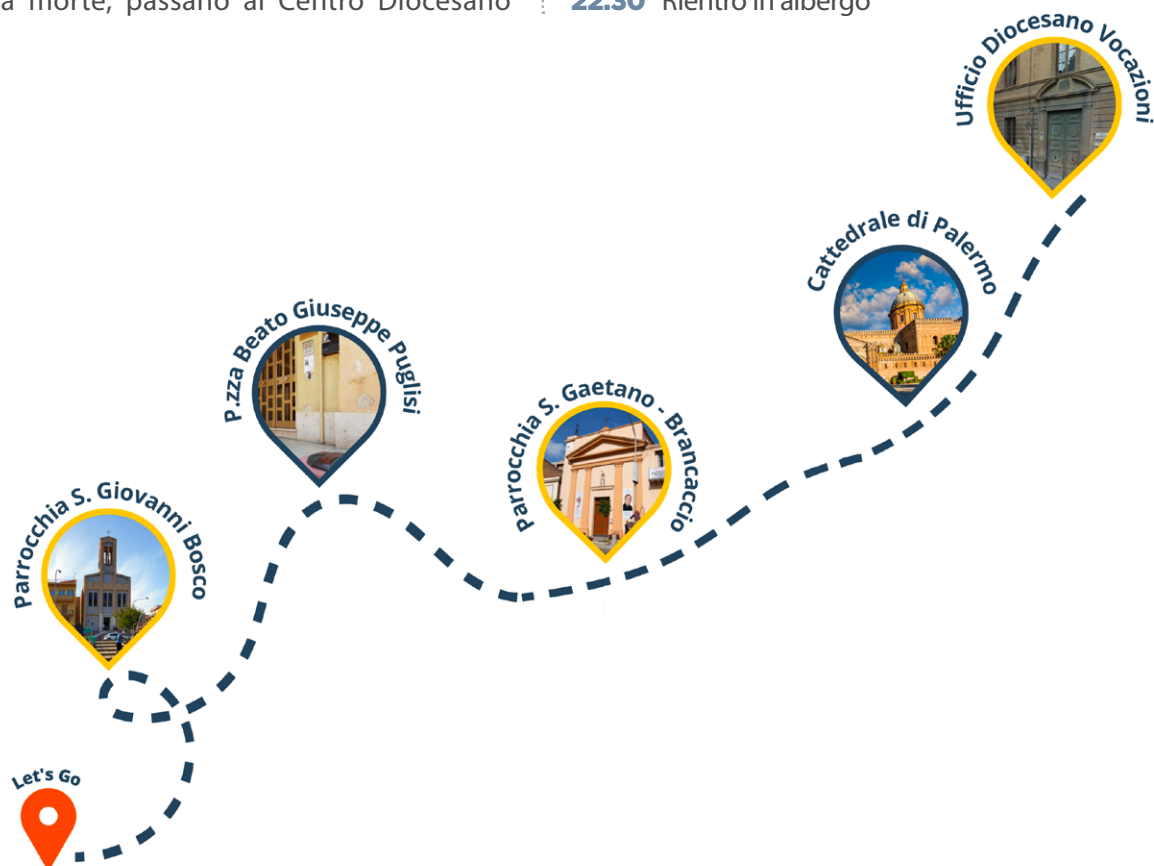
a morte, passano al Centro Diocesano 22.30 Rientro in albergo

Ufficio Diocesano Vocazioni

Cattedrale di Palermo

P.zza Beato Giuseppe Puglisi

Parrocchia S. Gaetano - Brancaccio

Parrocchia S. Giovanni Bosco

Let's Go